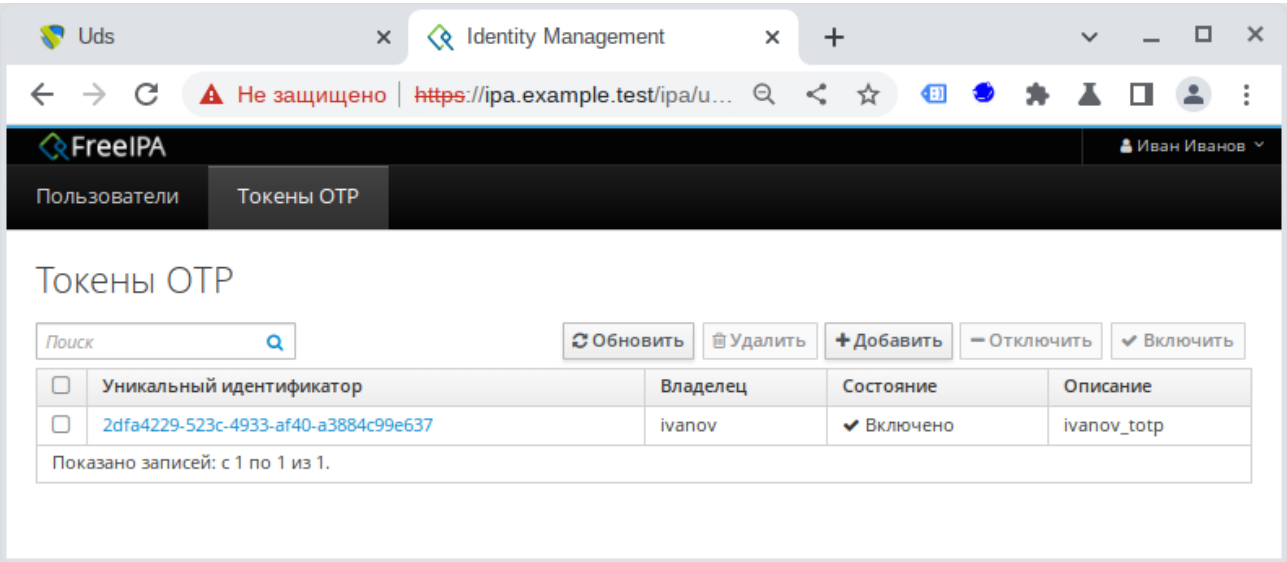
Uds ×
Identity Management ×
+

Не защищено | https://ipa.example.test/ipa/u...

FreeIPA
Иван Иванов

Пользователи
Токены OTP

Токены OTP

Поиск
Обновить
Удалить
Добавить
Отключить
Включить

| | Уникальный идентификатор | Владелец | Состояние | Описание |
|---|---|---|---|---|
| | 2dfa4229-523c-4933-af40-a3884c99e637 | ivanov | ✔ Включено | ivanov_totp |

Показано записей: с 1 по 1 из 1.